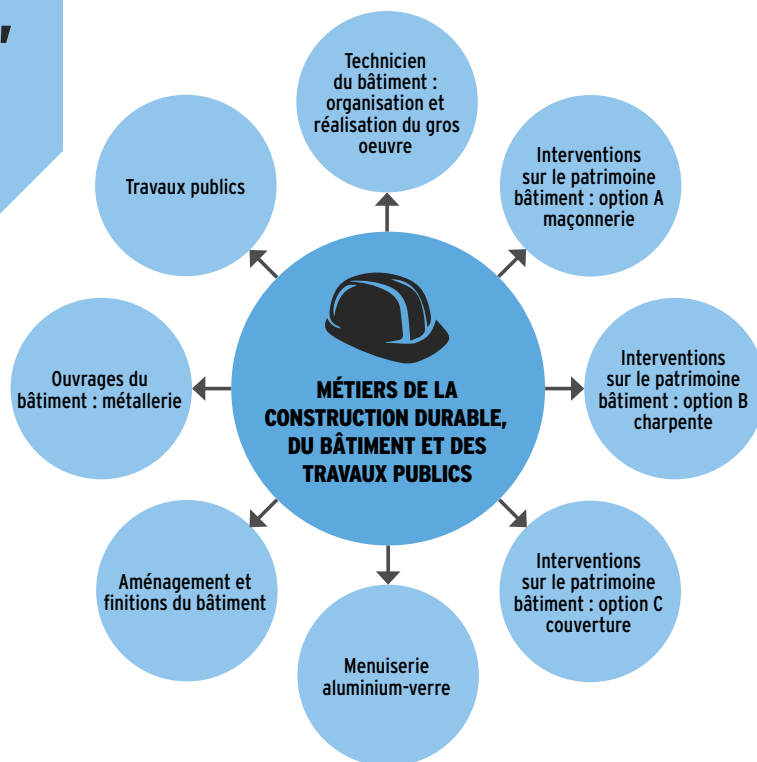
MÉTIERS DE LA CONSTRUCTION DURABLE, DU BÂTIMENT ET DES TRAVAUX PUBLICS

Technicien du bâtiment : organisation et réalisation du gros oeuvre

Interventions sur le patrimoine bâtiment : option A maçonnerie

Interventions sur le patrimoine bâtiment : option B charpente

Interventions sur le patrimoine bâtiment : option C couverture

Menuiserie aluminium-verre

Aménagement et finitions du bâtiment

Ouvrages du bâtiment : métallerie

Travaux publics